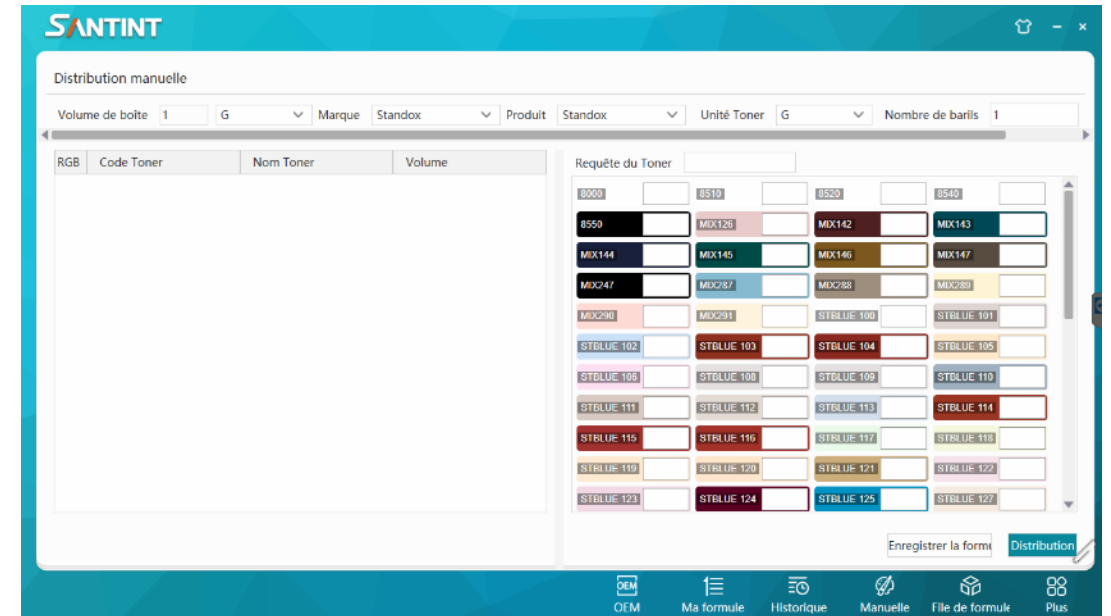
SANTINT

Distribution manuelle

Volume de boite 1 G Marque Standox Produit Standox Unité Toner G Nombre de barils 1

| RGB | Code Toner | Nom Toner | Volume |
|---|---|---|---|

Requête du Toner

8000 8510 8520 8540
8550 MIX126 MIX142 MIX143
MIX144 MIX145 MIX146 MIX147
MIX247 MIX287 MIX288 MIX289
MIX290 MIX291 STBLUE 100 STBLUE 101
STBLUE 102 STBLUE 103 STBLUE 104 STBLUE 105
STBLUE 106 STBLUE 108 STBLUE 109 STBLUE 110
STBLUE 111 STBLUE 112 STBLUE 113 STBLUE 114
STBLUE 115 STBLUE 116 STBLUE 117 STBLUE 118
STBLUE 119 STBLUE 120 STBLUE 121 STBLUE 122
STBLUE 123 STBLUE 124 STBLUE 125 STBLUE 127

Enregistrer la formu Distribution

OEM OEM Ma formule Historique Manuelle File de formule Plus